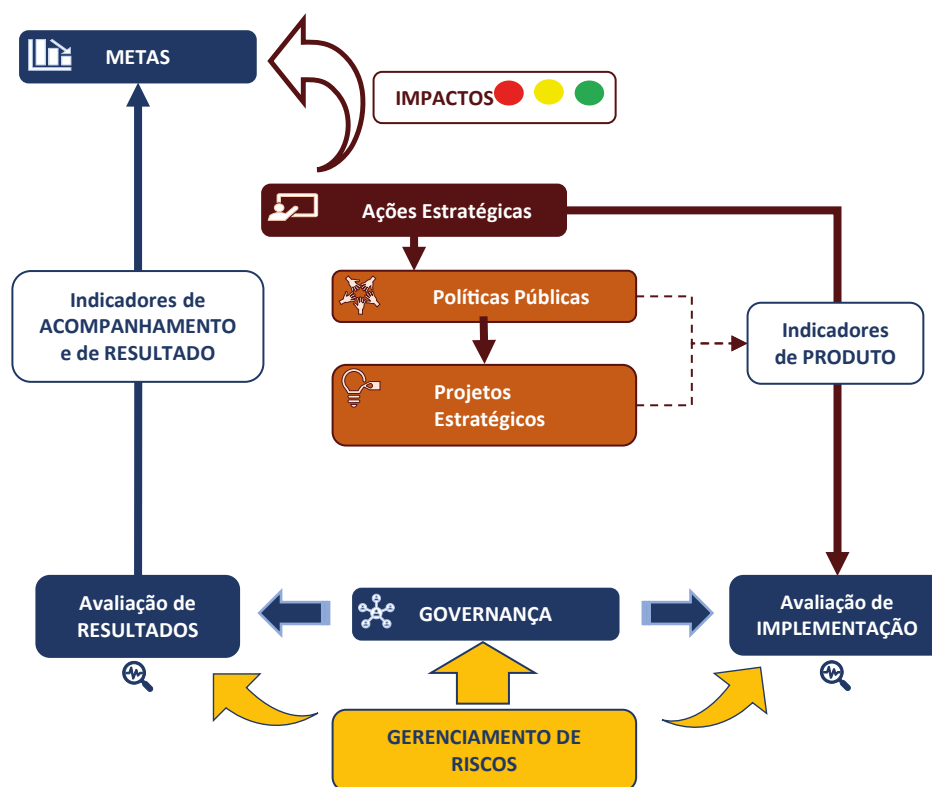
METAS

IMPACTOS

Ações Estratégicas

Indicadores de ACOMPANHAMENTO e de RESULTADO

Políticas Públicas

Indicadores de PRODUTO

Projetos Estratégicos

Avaliação de RESULTADOS

GOVERNANÇA

Avaliação de IMPLEMENTAÇÃO

GERENCIAMENTO DE RISCOS